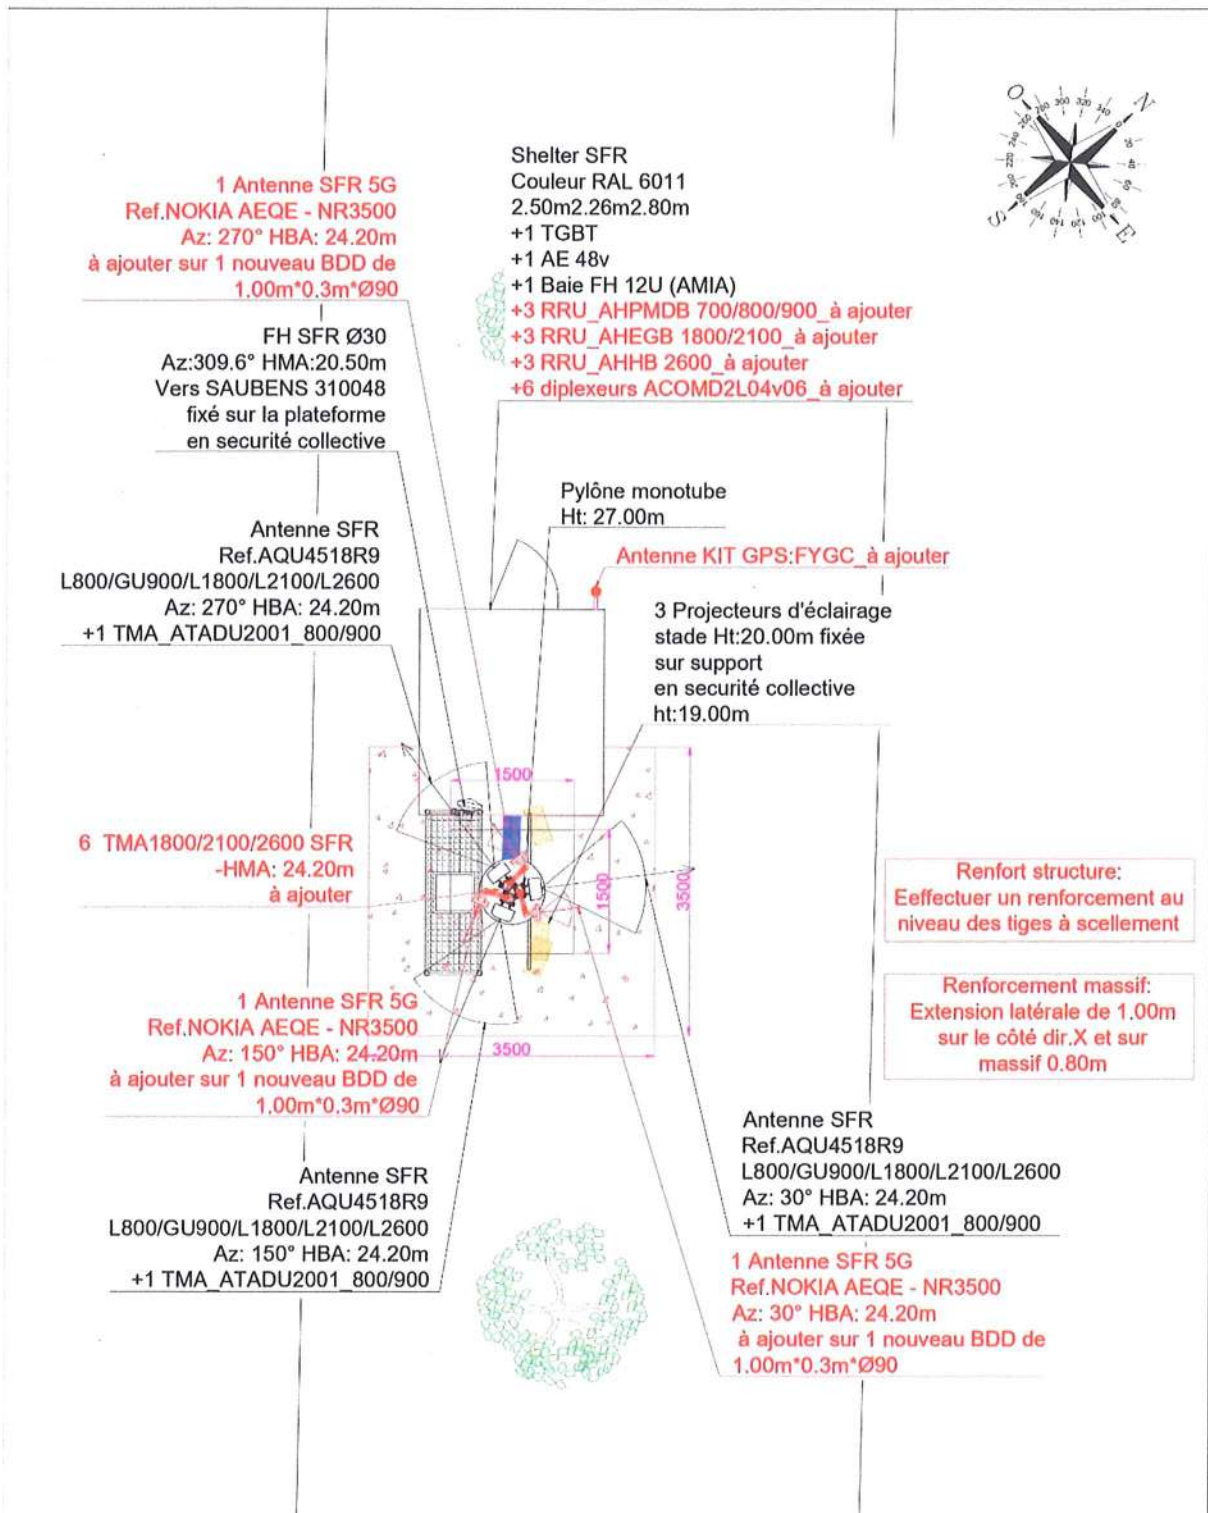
O N S E

Shelter SFR
Couleur RAL 6011
2.50m2.26m2.80m
+1 TGBT
+1 AE 48v
+1 Baie FH 12U (AMIA)
+3 RRU_AHPMDB 700/800/900_à ajouter
+3 RRU_AHEGB 1800/2100_à ajouter
+3 RRU_AHHB 2600_à ajouter
+6 diplexeurs ACOMD2L04v06_à ajouter

1 Antenne SFR 5G
Ref.NOKIA AEQE - NR3500
Az: 270° HBA: 24.20m
à ajouter sur 1 nouveau BDD de
1.00m*0.3m*Ø90

FH SFR Ø30
Az:309.6° HMA:20.50m
Vers SAUBENS 310048
fixé sur la plateforme
en securité collective

Pylône monotube
Ht: 27.00m

Antenne KIT GPS:FYGC_à ajouter

Antenne SFR
Ref.AQU4518R9
L800/GU900/L1800/L2100/L2600
Az: 270° HBA: 24.20m
+1 TMA_ATADU2001_800/900

3 Projecteurs d'éclairage
stade Ht:20.00m fixée
sur support
en securité collective
ht:19.00m

1500
1500
3500
3500

6 TMA1800/2100/2600 SFR
-HMA: 24.20m
à ajouter

Renfort structure:
Eeffectuer un renforcement au niveau des tiges à scellement

Renforcement massif:
Extension latérale de 1.00m sur le côté dir.X et sur massif 0.80m

1 Antenne SFR 5G
Ref.NOKIA AEQE - NR3500
Az: 150° HBA: 24.20m
à ajouter sur 1 nouveau BDD de
1.00m*0.3m*Ø90

Antenne SFR
Ref.AQU4518R9
L800/GU900/L1800/L2100/L2600
Az: 30° HBA: 24.20m
+1 TMA_ATADU2001_800/900

Antenne SFR
Ref.AQU4518R9
L800/GU900/L1800/L2100/L2600
Az: 150° HBA: 24.20m
+1 TMA_ATADU2001_800/900

1 Antenne SFR 5G
Ref.NOKIA AEQE - NR3500
Az: 30° HBA: 24.20m
à ajouter sur 1 nouveau BDD de
1.00m*0.3m*Ø90